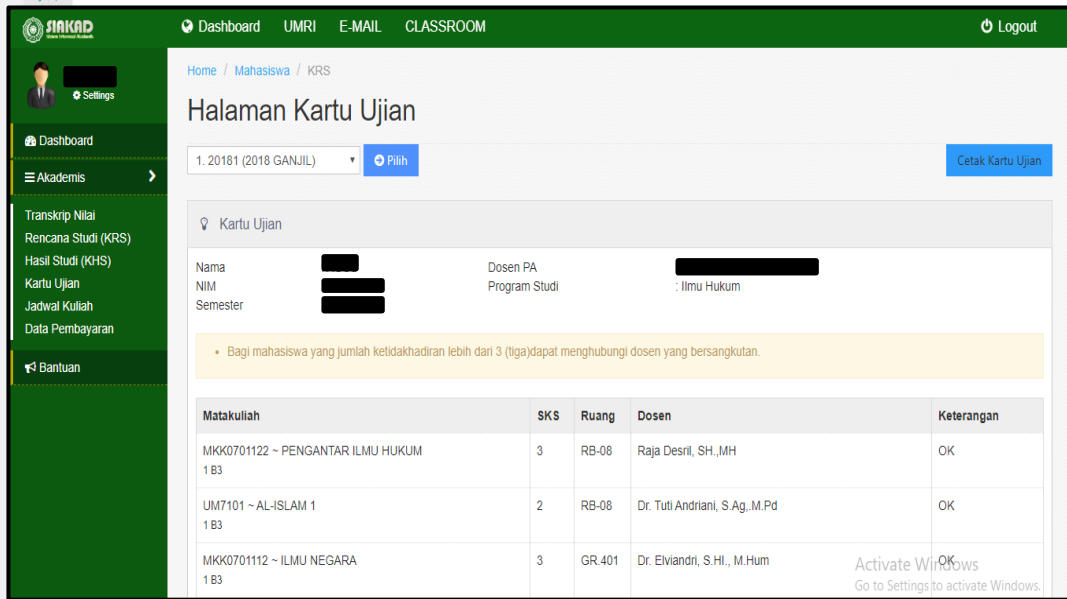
SIAKAD

Dashboard UMRI E-MAIL CLASSROOM

Logout

Settings

Dashboard
Akademis

Transkrip Nilai
Rencana Studi (KRS)
Hasil Studi (KHS)
Kartu Ujian
Jadwal Kuliah
Data Pembayaran

Bantuan

Home / Mahasiswa / KRS

Halaman Kartu Ujian

1. 20181 (2018 GANJIL) Pilih

Cetak Kartu Ujian

Kartu Ujian

Nama
NIM
Semester

Dosen PA
Program Studi : Ilmu Hukum

• Bagi mahasiswa yang jumlah ketidakhadiran lebih dari 3 (tiga)dapat menghubungi dosen yang bersangkutan.

| Matakuliah | SKS | Ruang | Dosen | Keterangan |
|---|---|---|---|---|
| MKK0701122 ~ PENGANTAR ILMU HUKUM 1 B3 | 3 | RB-08 | Raja Desril, SH.,MH | OK |
| UM7101 ~ AL-ISLAM 1 1 B3 | 2 | RB-08 | Dr. Tuti Andriani, S.Ag,.M.Pd | OK |
| MKK0701112 ~ ILMU NEGARA 1 B3 | 3 | GR.401 | Dr. Elviandri, S.HI., M.Hum | OK |

Activate Windows
Go to Settings to activate Windows.